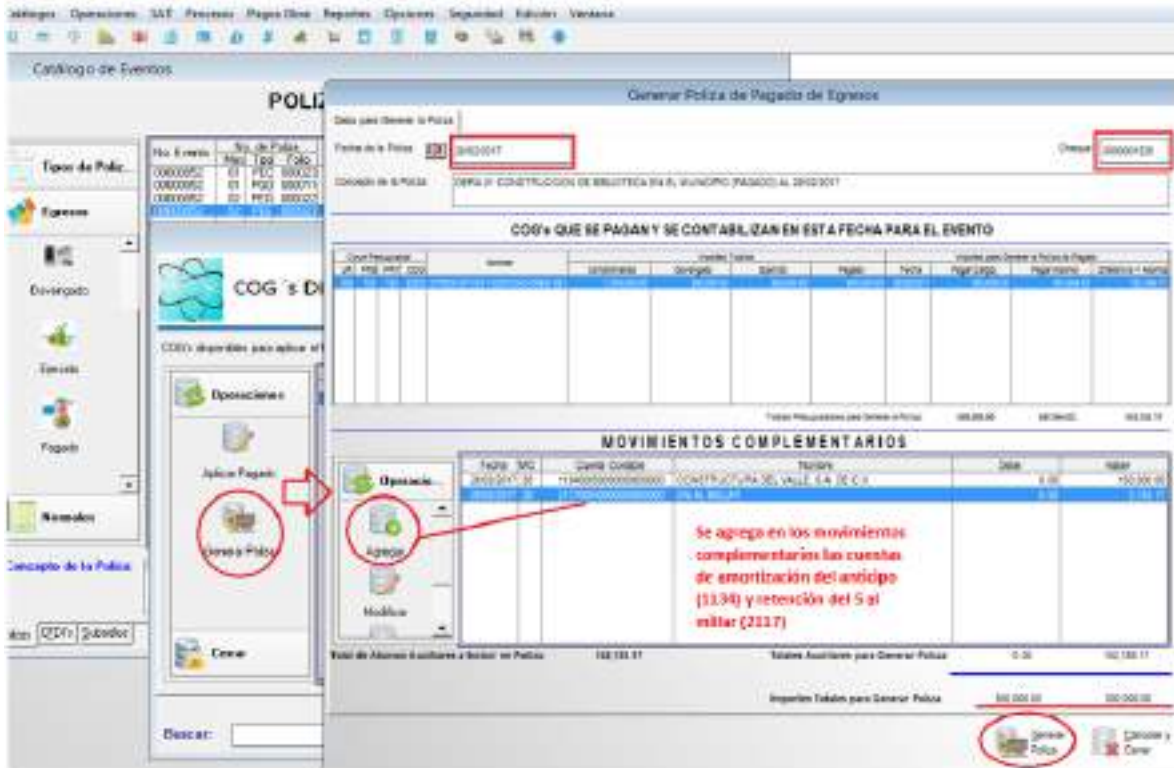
Catálogos Operaciones SAT Procesos Pagos Otros Reportes Opciones Seguridad Edición Ventana

Catálogo de Eventos

POLIZ

Generar Poliza de Pagado de Egresos

Datos para Generar la Poliza

Fecha de la Poliza 20/02/2017

Cheque 000001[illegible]

Concepto de la Poliza OBRA 01 CONSTRUCCION DE BIBLIOTECA EN EL MUNICIPIO (PAGADO) AL 20/02/2017

COG's QUE SE PAGAN Y SE CONTABILIZAN EN ESTA FECHA PARA EL EVENTO

Totales Presupuestales para Generar a Poliza

MOVIMIENTOS COMPLEMENTARIOS

| Fecha | SRD | Cuenta Contable | Nombre | Debe | Haber |
|---|---|---|---|---|---|
| 20/02/2017 | 30 | 1134000000000000 | CONSTRUCTURA DEL VALLE, S.A. DE C.V. | 0.00 | 150,000.00 |
| 20/02/2017 | 30 | 2117000000000000 | 5 AL MILLAR | 0.00 | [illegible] |

Se agrega en los movimientos complementarios las cuentas de amortización del anticipo (1134) y retención del 5 al millar (2117)

Tipos de Poliz...

Egresos

Devengado

Ejercido

Pagado

Normales

Concepto de la Poliza

No. Evento | No. de Poliza | Mes | Tipo | Folio

COG´s DI

COG's disponibles para aplicar el

Operaciones

Aplicar Pagado

Genera Poliza

Operacio...

Agrega

Modifica

Cerrar

CFDI's Subsidios

Total de Abonos Auxiliares a Generar en Poliza 152,155.17

Totales Auxiliares para Generar Poliza 0.00 152,155.17

Importes Totales para Generar Poliza 300,000.00 300,000.00

Buscar:

Generar Poliza

Cancelar y Cerrar